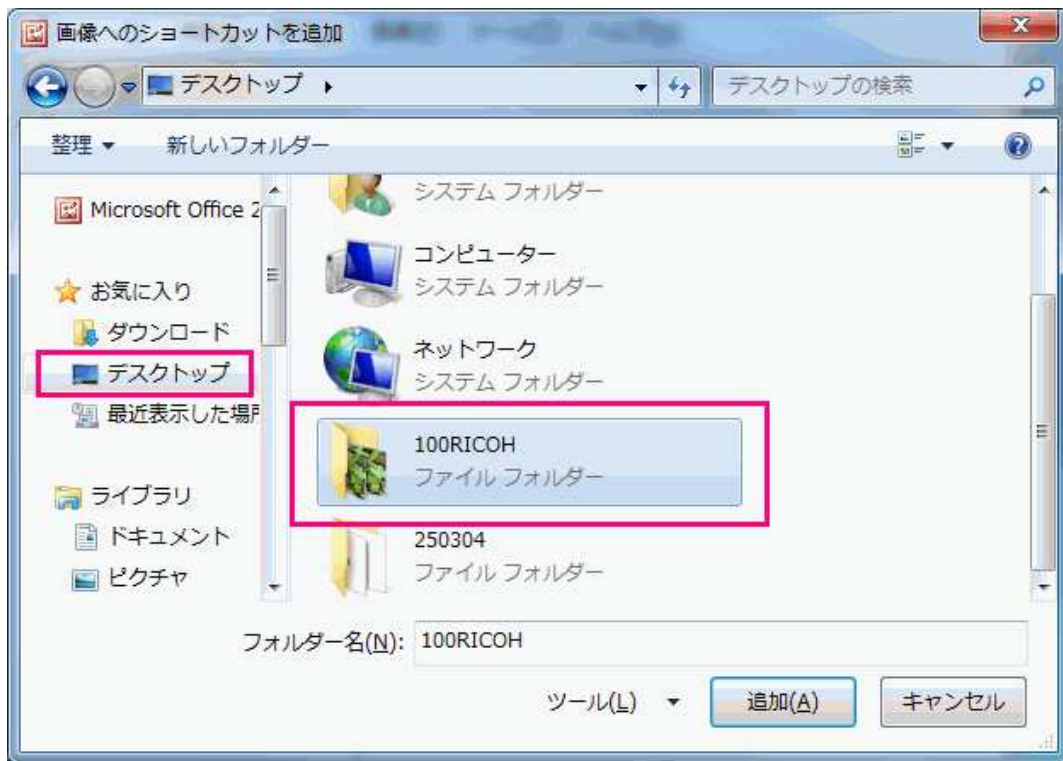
画像へのショートカットを追加

デスクトップ ▸

デスクトップの検索

整理 ▾ 新しいフォルダー

Microsoft Office 2

お気に入り
ダウンロード
デスクトップ
最近表示した場所

ライブラリ
ドキュメント
ピクチャ

システム フォルダー

コンピューター
システム フォルダー

ネットワーク
システム フォルダー

100RICOH
ファイル フォルダー

250304
ファイル フォルダー

フォルダー名(N): 100RICOH

ツール(L) ▾ 追加(A) キャンセル